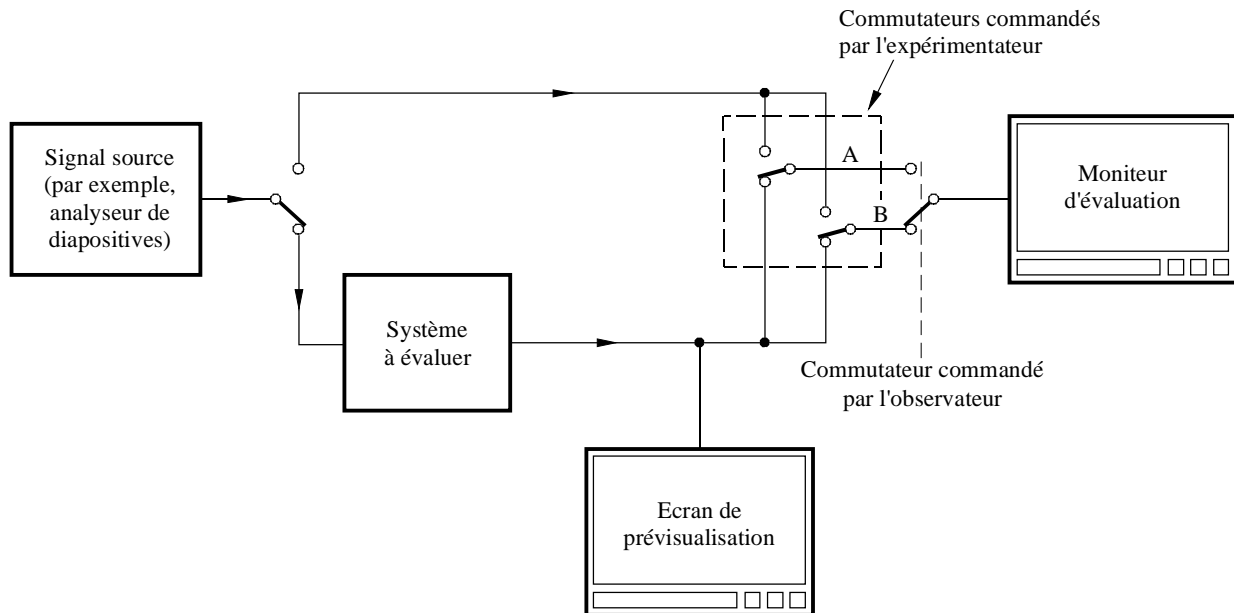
Commutateurs commandés par l'expérimentateur

Signal source (par exemple, analyseur de diapositives)

A

B

Moniteur d'évaluation

Système à évaluer

Commutateur commandé par l'observateur

Ecran de prévisualisation